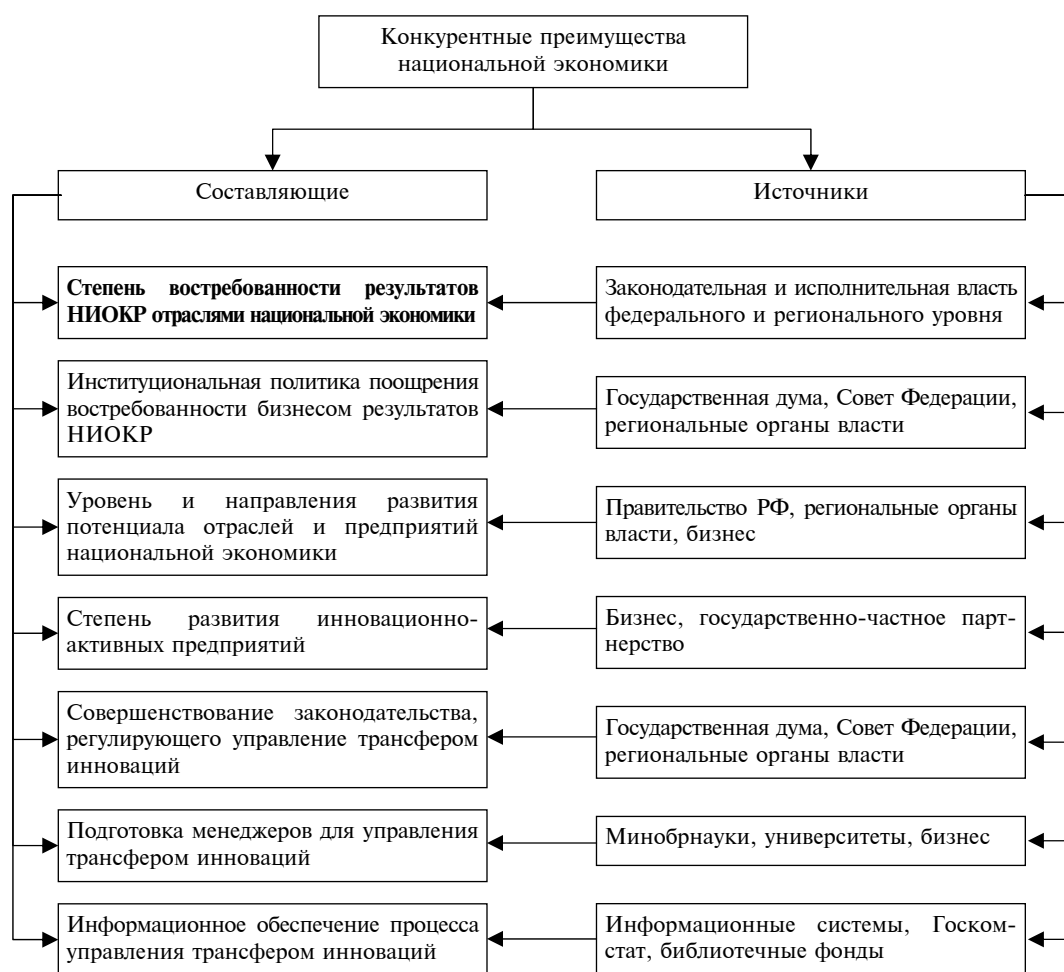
Конкурентные преимущества национальной экономики

Составляющие

Источники

Степень востребованности результатов НИОКР отраслями национальной экономики

Законодательная и исполнительная власть федерального и регионального уровня

Институциональная политика поощрения востребованности бизнесом результатов НИОКР

Государственная дума, Совет Федерации, региональные органы власти

Уровень и направления развития потенциала отраслей и предприятий национальной экономики

Правительство РФ, региональные органы власти, бизнес

Степень развития инновационно-активных предприятий

Бизнес, государственно-частное партнерство

Совершенствование законодательства, регулирующего управление трансфером инноваций

Государственная дума, Совет Федерации, региональные органы власти

Подготовка менеджеров для управления трансфером инноваций

Минобрнауки, университеты, бизнес

Информационное обеспечение процесса управления трансфером инноваций

Информационные системы, Госкомстат, библиотечные фонды